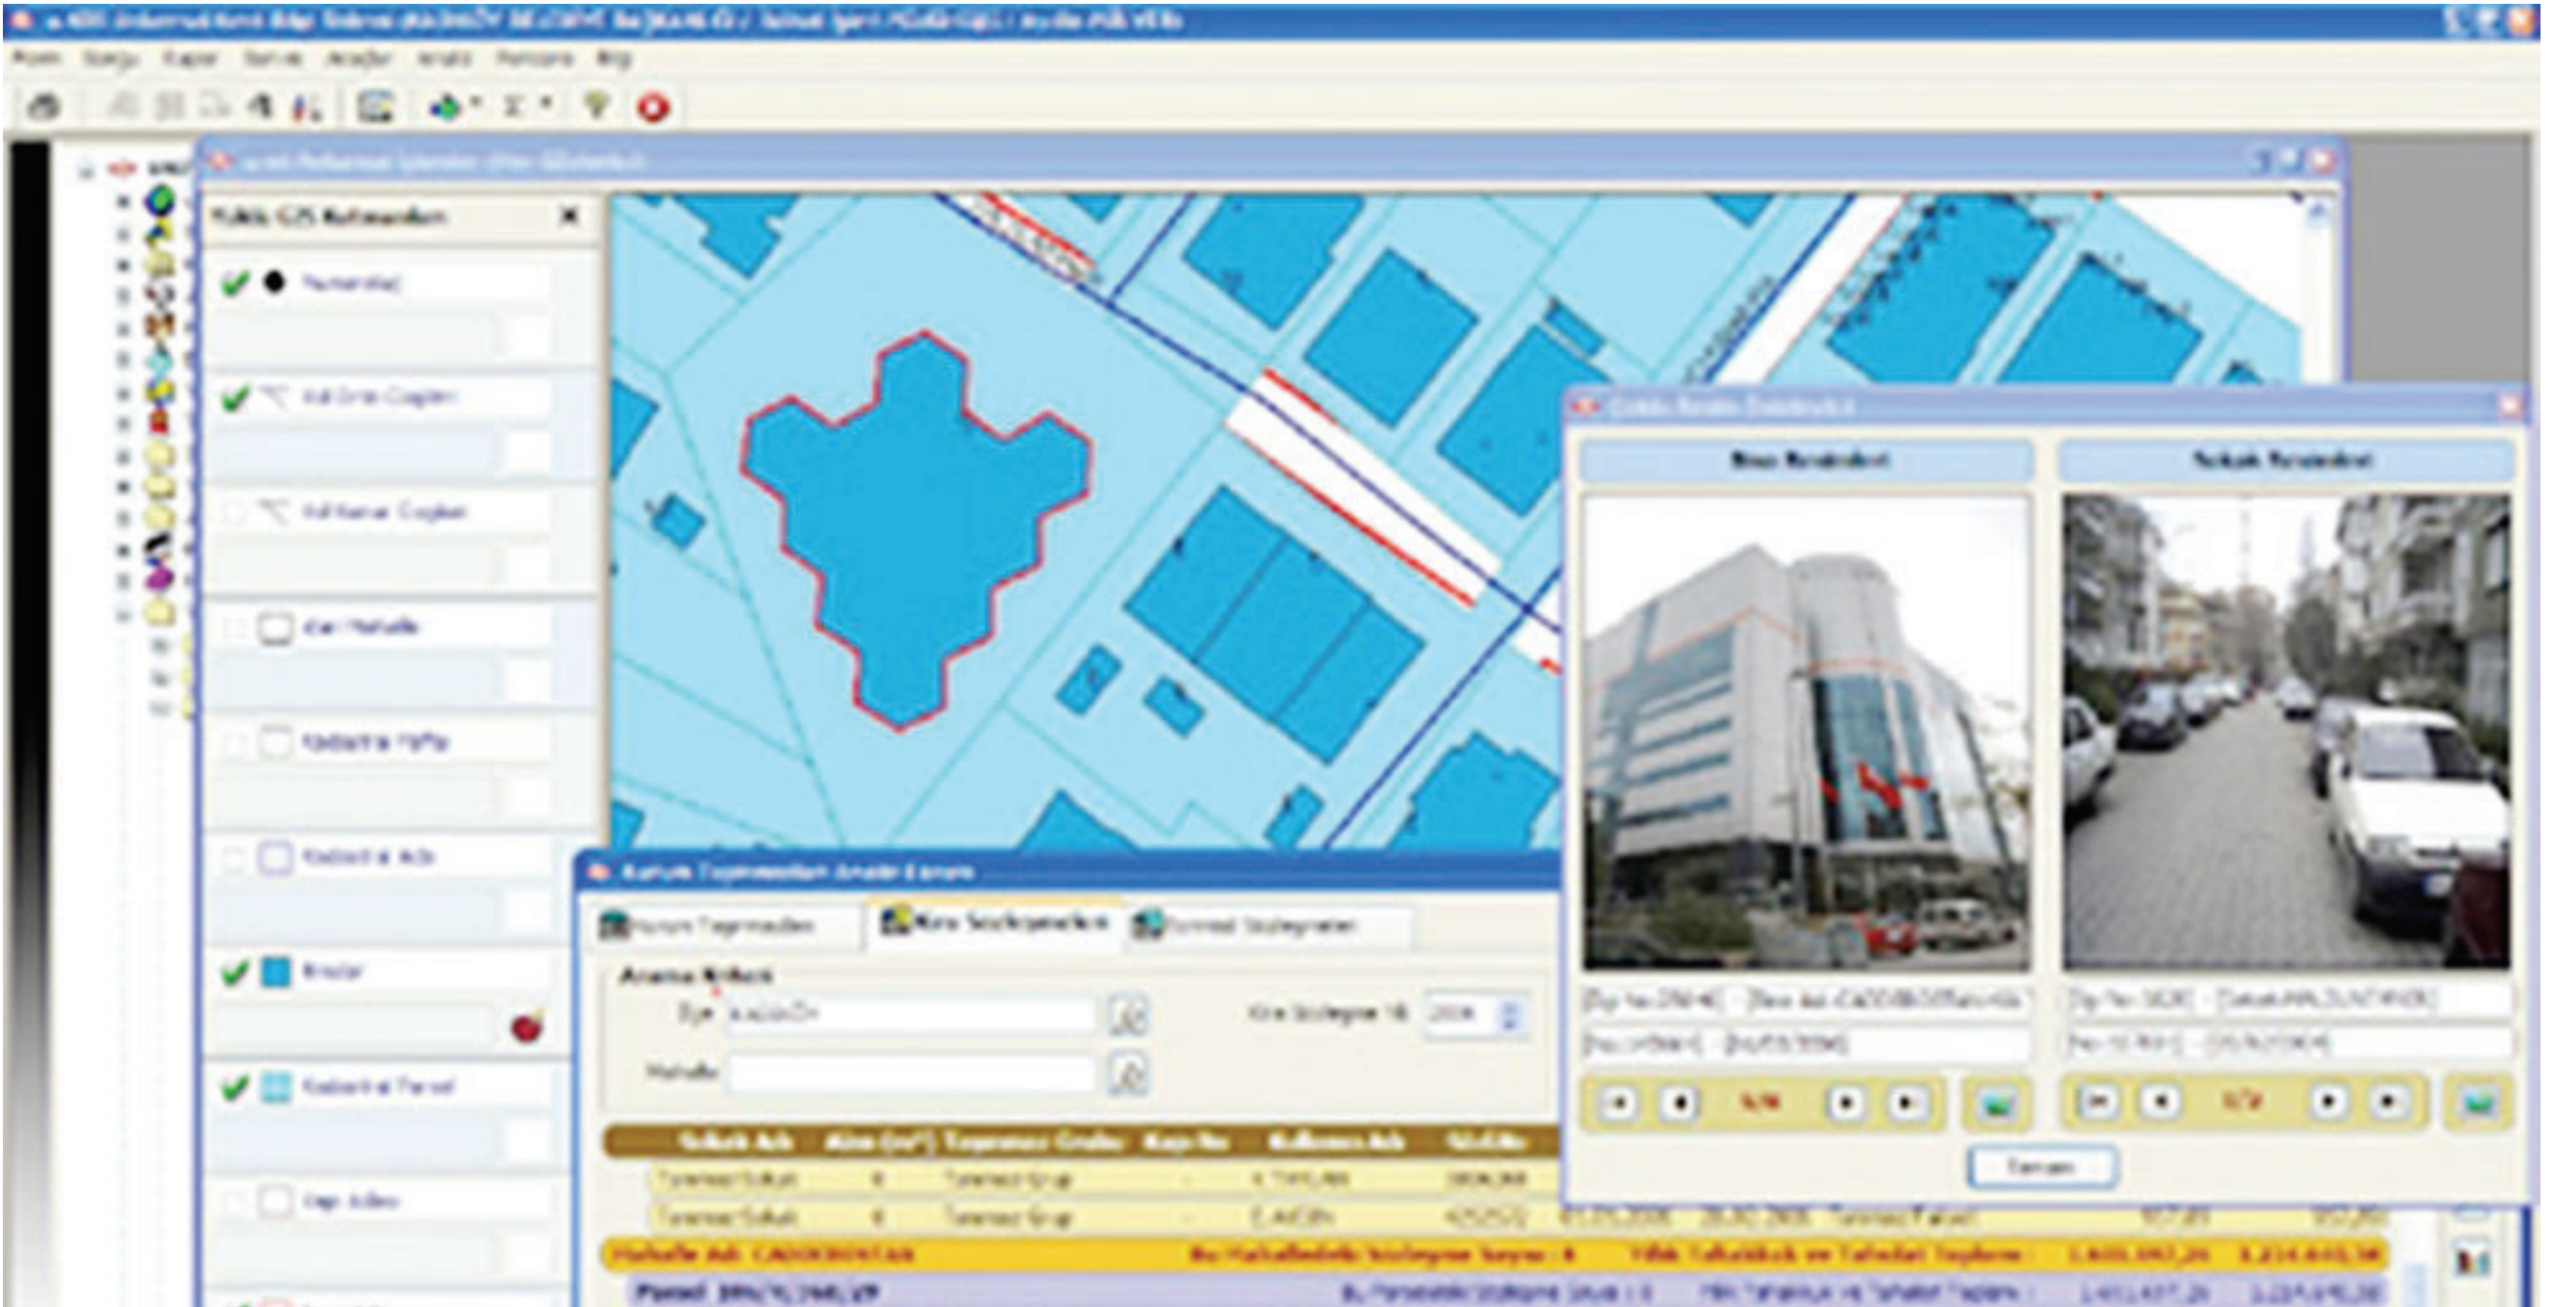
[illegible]

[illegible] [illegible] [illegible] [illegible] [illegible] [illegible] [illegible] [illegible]

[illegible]

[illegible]

Numarataj

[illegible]

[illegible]

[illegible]

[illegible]

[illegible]

Binalar

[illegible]

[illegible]

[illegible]

Bina Resimleri

Sokak Resimleri

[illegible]

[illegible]

Tamam

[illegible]

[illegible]

Kira Sözleşmeleri

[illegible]

Arama Kriteri

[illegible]

Mahalle

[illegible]

| Sokak Adı | Alan (m²) | Taşınmaz Grubu | Kapı No | Kullanım Adı | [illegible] |
|---|---|---|---|---|---|
| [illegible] | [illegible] | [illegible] | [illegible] | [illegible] | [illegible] |
| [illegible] | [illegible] | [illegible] | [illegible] | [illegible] | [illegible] |

Mahalle Adı: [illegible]

Parsel: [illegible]